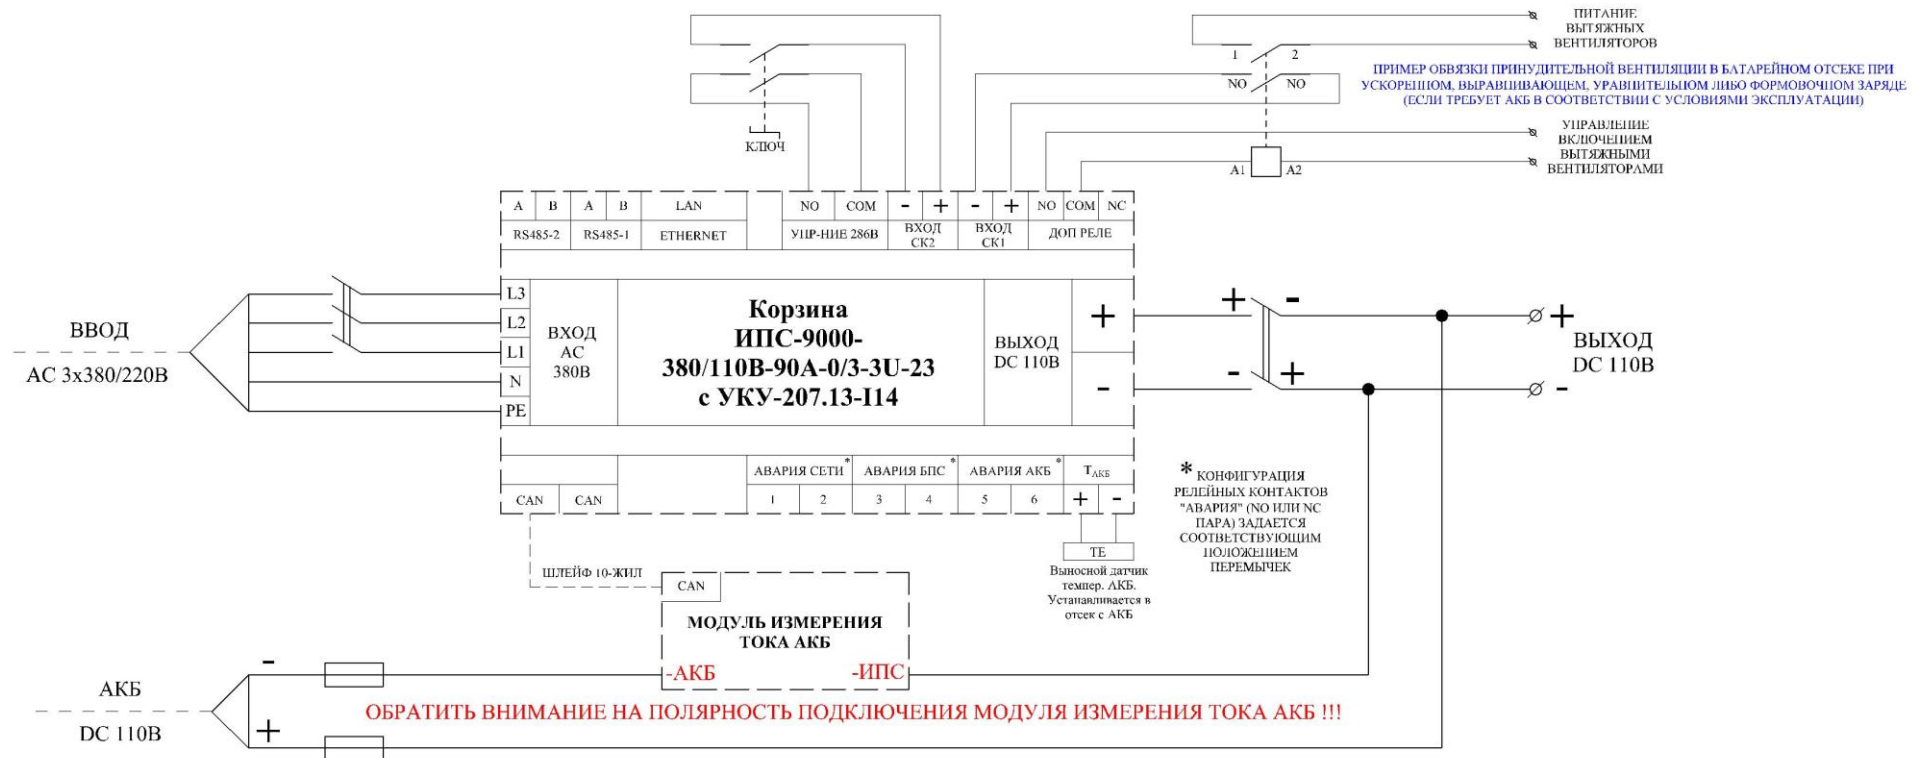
ПИТАНИЕ ВЫТЯЖНЫХ ВЕНТИЛЯТОРОВ

1 2

NO NO

ПРИМЕР ОБВЯЗКИ ПРИНУДИТЕЛЬНОЙ ВЕНТИЛЯЦИИ В БАТАРЕЙНОМ ОТСЕКЕ ПРИ УСКОРЕННОМ, ВЫРАВНИВАЮЩЕМ, УРАВНИТЕЛЬНОМ ЛИБО ФОРМОВОЧНОМ ЗАРЯДЕ (ЕСЛИ ТРЕБУЕТ АКБ В СООТВЕТСТВИИ С УСЛОВИЯМИ ЭКСПЛУАТАЦИИ)

УПРАВЛЕНИЕ ВКЛЮЧЕНИЕМ ВЫТЯЖНЫМИ ВЕНТИЛЯТОРАМИ

КЛЮЧ

A1 A2

| A | B | A | B | LAN | | NO | COM | - | + | - | + | NO | COM | NC |
|---|---|---|---|---|---|---|---|---|---|---|---|---|---|---|
| RS485-2 | | RS485-1 | | ETHERNET | | УПР-НИЕ 286В | | ВХОД СК2 | | ВХОД СК1 | | ДОП РЕЛЕ | | |

ВВОД

AC 3x380/220B

L3
L2
L1
N
PE

ВХОД AC 380В

Корзина
ИПС-9000-380/110В-90А-0/3-3U-23
с УКУ-207.13-I14

ВЫХОД DC 110В

+
-

+ -
- +

+ ВЫХОД DC 110В -

| | | АВАРИЯ СЕТИ* | | АВАРИЯ БПС* | | АВАРИЯ АКБ* | | $T_{АКБ}$ | |
|---|---|---|---|---|---|---|---|---|---|
| CAN | CAN | 1 | 2 | 3 | 4 | 5 | 6 | + | - |

* КОНФИГУРАЦИЯ РЕЛЕЙНЫХ КОНТАКТОВ "АВАРИЯ" (NO ИЛИ NC ПАРА) ЗАДАЕТСЯ СООТВЕТСТВУЮЩИМ ПОЛОЖЕНИЕМ ПЕРЕМЫЧЕК

TE

Выносной датчик темпер. АКБ. Устанавливается в отсек с АКБ

ШЛЕЙФ 10-ЖИЛ

CAN

МОДУЛЬ ИЗМЕРЕНИЯ ТОКА АКБ

-АКБ -ИПС

АКБ
DC 110В

-
+

ОБРАТИТЬ ВНИМАНИЕ НА ПОЛЯРНОСТЬ ПОДКЛЮЧЕНИЯ МОДУЛЯ ИЗМЕРЕНИЯ ТОКА АКБ !!!